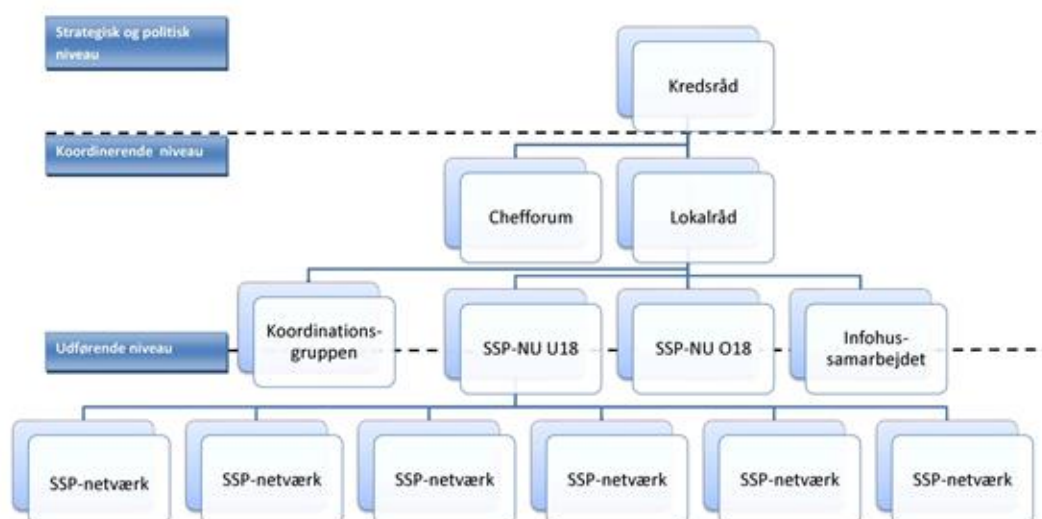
Strategisk og politisk niveau

Kredsråd

Koordinerende niveau

Chefforum

Lokalråd

Udførende niveau

Koordinationsgruppen

SSP-NU U18

SSP-NU O18

Infohussamarbejdet

SSP-netværk

SSP-netværk

SSP-netværk

SSP-netværk

SSP-netværk

SSP-netværk